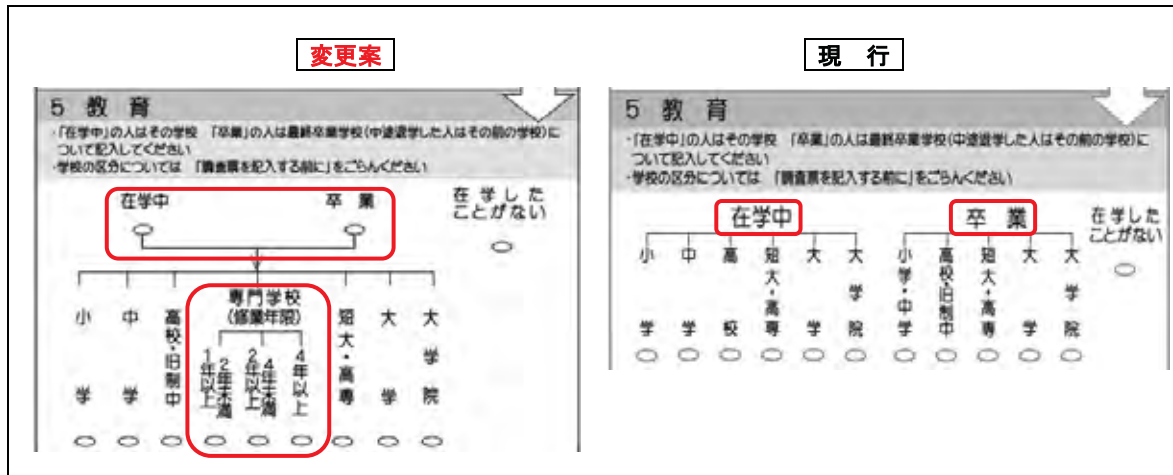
変更案

5 教 育

・「在学中」の人はその学校 「卒業」の人は最終卒業学校(中途退学した人はその前の学校)について記入してください
・学校の区分については 「調査票を記入する前に」をごらんください

在学中 卒 業

在 学 した ことがない

小 学

中 学

高校・旧制中

専門学校 (修業年限)

1年以上2年未満

2年以上4年未満

4年以上

短大・高専

大 学

大 学 院

現 行

5 教 育

・「在学中」の人はその学校 「卒業」の人は最終卒業学校(中途退学した人はその前の学校)について記入してください
・学校の区分については 「調査票を記入する前に」をごらんください

在学中

卒 業

在 学 した ことがない

小 学

中 学

高 校

短大・高専

大 学

大 学 院

小学・中学

高校・旧制中

短大・高専

大 学

大 学 院